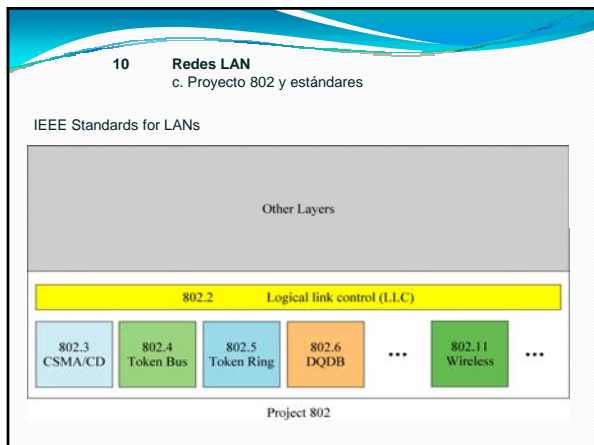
10 Redes LAN
c. Proyecto 802 y estándares

IEEE Standards for LANs

Other Layers

802.2 Logical link control (LLC)

802.3 CSMA/CD

802.4 Token Bus

802.5 Token Ring

802.6 DQDB

...

802.11 Wireless

...

Project 802